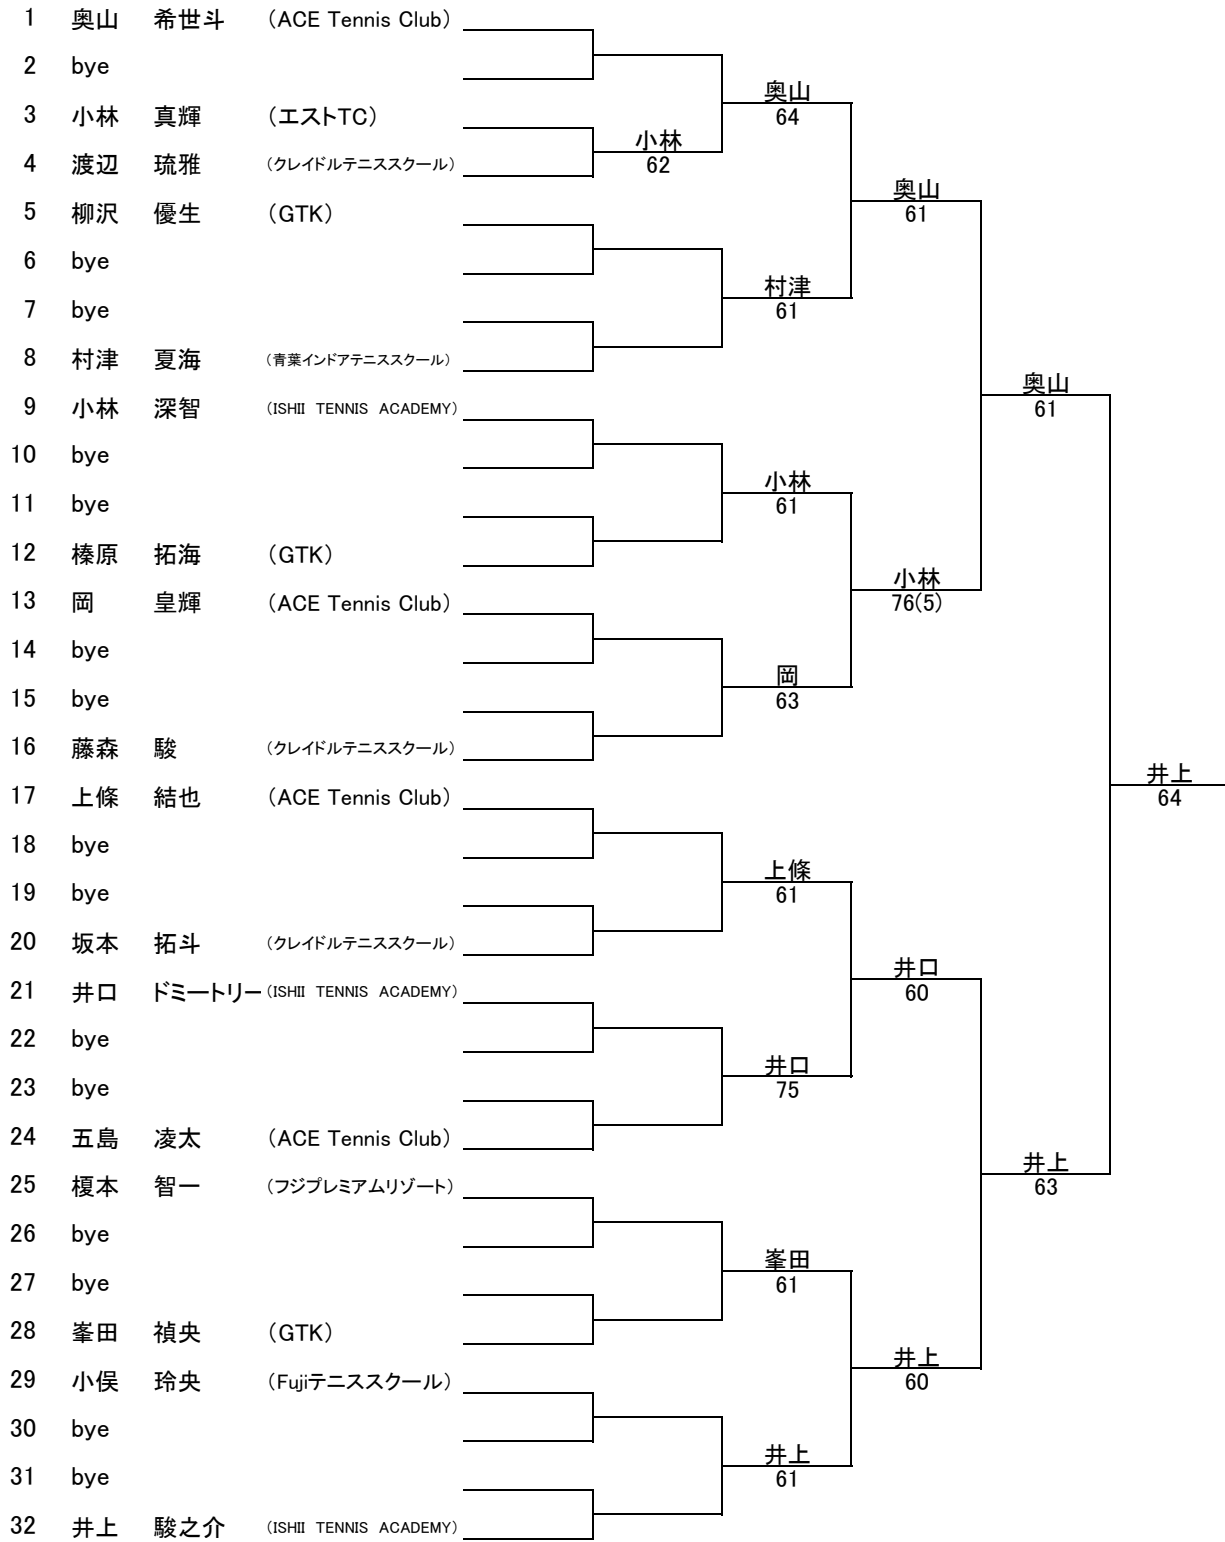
1 奥山 希世斗 (ACE Tennis Club)
2 bye
3 小林 真輝 (エストTC)
4 渡辺 琉雅 (クレイドルテニススクール)
5 柳沢 優生 (GTK)
6 bye
7 bye
8 村津 夏海 (青葉インドアテニススクール)
9 小林 深智 (ISHII TENNIS ACADEMY)
10 bye
11 bye
12 榛原 拓海 (GTK)
13 岡 皇輝 (ACE Tennis Club)
14 bye
15 bye
16 藤森 駿 (クレイドルテニススクール)
17 上條 結也 (ACE Tennis Club)
18 bye
19 bye
20 坂本 拓斗 (クレイドルテニススクール)
21 井口 ドミートリー (ISHII TENNIS ACADEMY)
22 bye
23 bye
24 五島 凌太 (ACE Tennis Club)
25 榎本 智一 (フジプレミアムリゾート)
26 bye
27 bye
28 峯田 禎央 (GTK)
29 小俣 玲央 (Fujiテニススクール)
30 bye
31 bye
32 井上 駿之介 (ISHII TENNIS ACADEMY)

小林
62

奥山
64

村津
61

小林
61

岡
63

上條
61

井口
75

峯田
61

井上
61

奥山
61

小林
76(5)

井口
60

井上
60

奥山
61

井上
63

井上
64